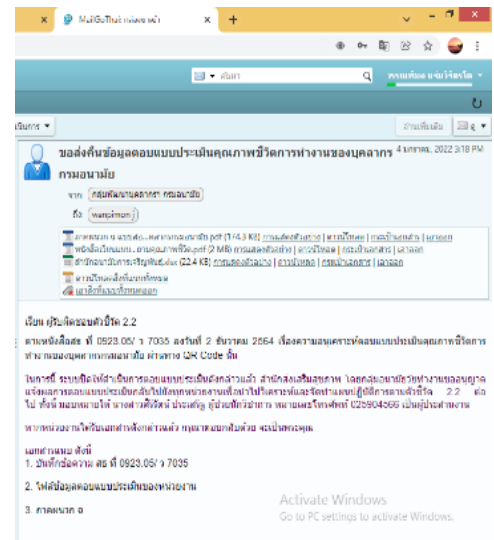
MailGoThai กรมอนามัย
ค้นหา
ขอส่งคืนข้อมูลตอบแบบประเมินคุณภาพชีวิตการทำงานของบุคลากรกรมอนามัย
4 มกราคม 2022 3:18 PM
จาก กลุ่มพัฒนาบุคลากร กรมอนามัย
ถึง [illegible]
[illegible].pdf (174.3 KB) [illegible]
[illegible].pdf (2 MB) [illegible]
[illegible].xlsx (22.4 KB) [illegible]
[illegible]
เรียน ผู้รับผิดชอบตัวชี้วัด 2.2

ตามหนังสือสธ ที่ 0923.05/ว 7035 ลงวันที่ 2 ธันวาคม 2564 เรื่องความอนุเคราะห์ตอบแบบประเมินคุณภาพชีวิตการทำงานของบุคลากรกรมอนามัย ผ่านทาง QR Code นั้น

ในการนี้ ระบบปิดให้ดำเนินการตอบแบบประเมินดังกล่าวแล้ว สำนักส่งเสริมสุขภาพ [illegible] ตัวชี้วัด 2.2 ต่อไป ทั้งนี้ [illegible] 025904565 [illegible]

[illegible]

เอกสารแนบ ดังนี้
1. บันทึกข้อความ สธ ที่ 0923.05/ว 7035

2. ไฟล์ข้อมูลตอบแบบประเมินของหน่วยงาน

3. ภาคผนวก ค

Activate Windows
Go to PC settings to activate Windows.